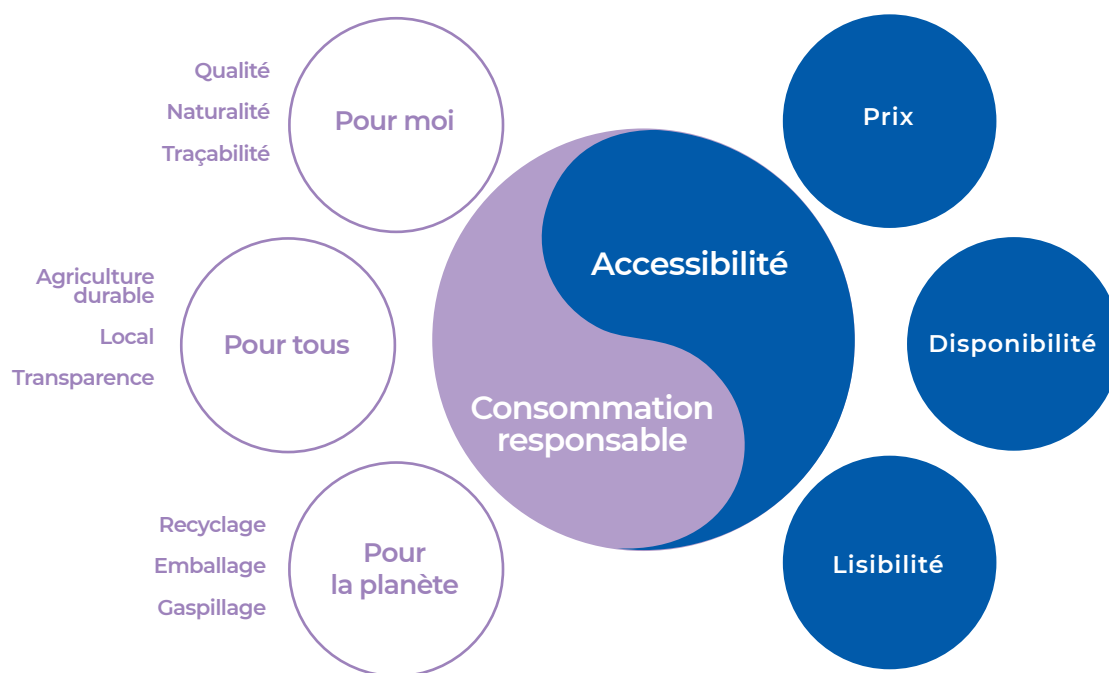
Qualité
Naturalité
Traçabilité

Pour moi

Agriculture durable
Local
Transparence

Pour tous

Recyclage
Emballage
Gaspillage

Pour la planète

Accessibilité

Consommation responsable

Prix

Disponibilité

Lisibilité